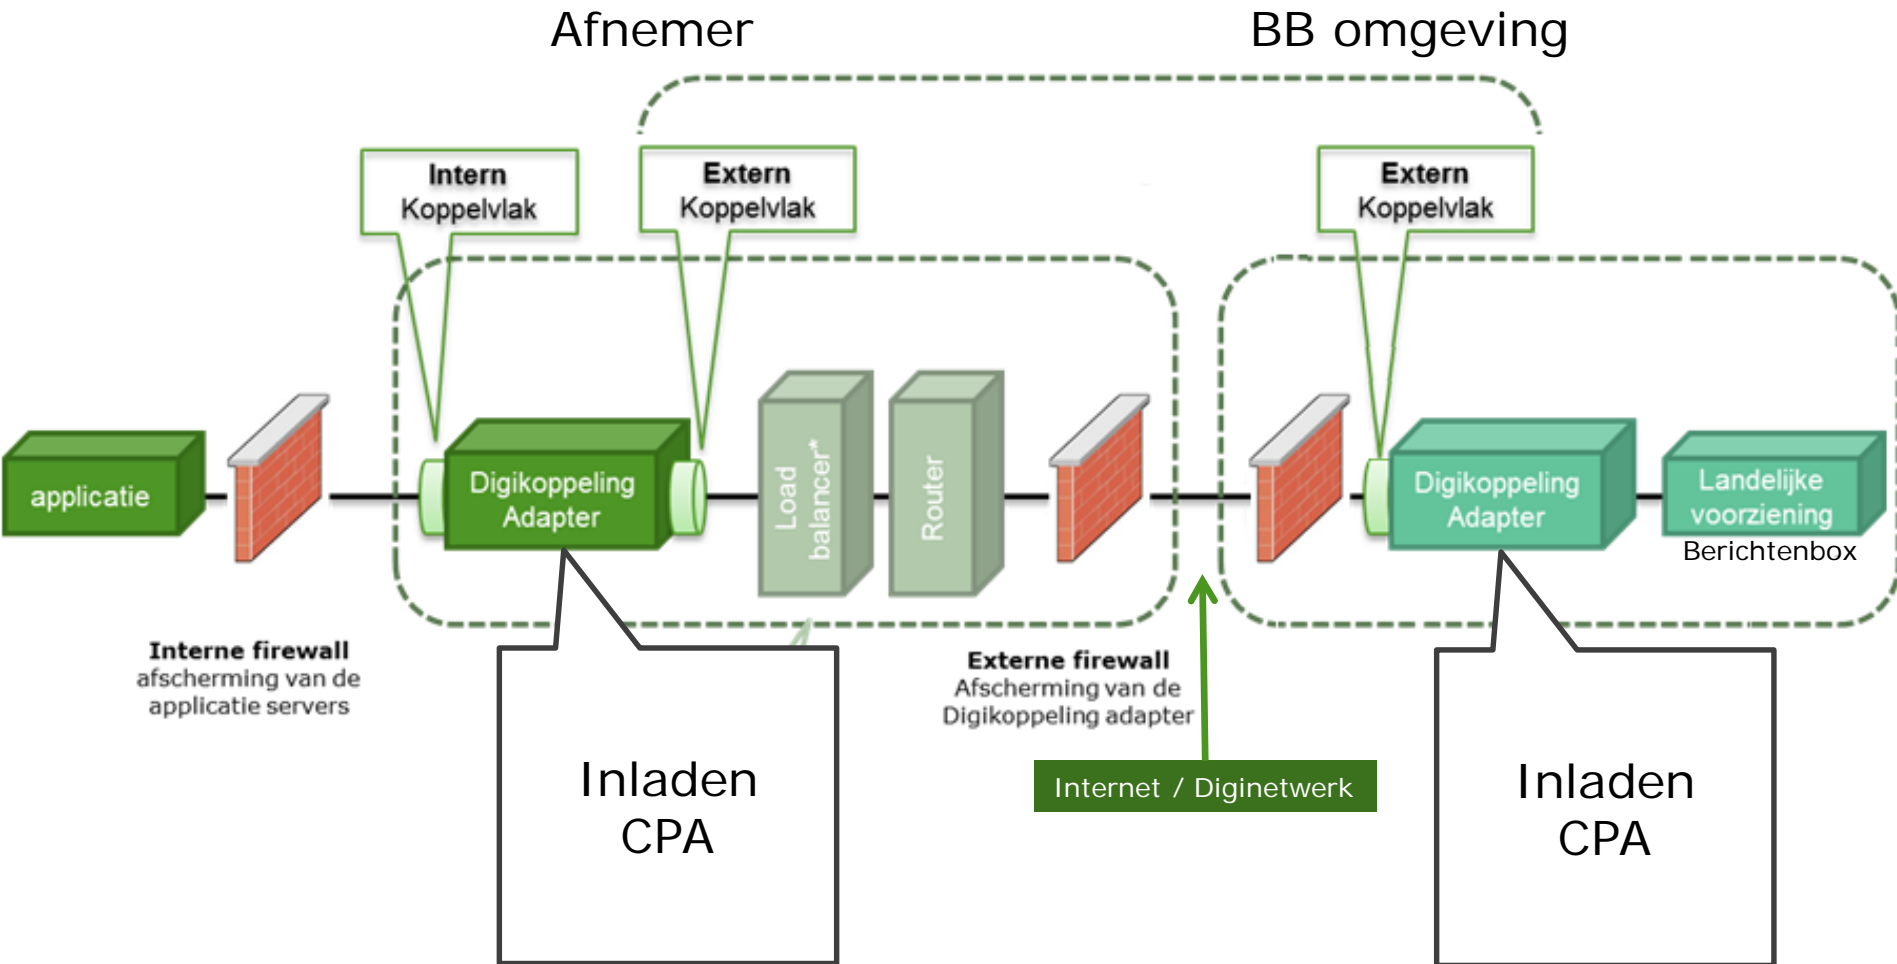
Afnemer

BB omgeving

Intern Koppelvlak

Extern Koppelvlak

Extern Koppelvlak

applicatie

Digikoppeling Adapter

Load balancer*

Router

Digikoppeling Adapter

Landelijke voorziening

Berichtenbox

Interne firewall
afscherming van de applicatie servers

Inladen CPA

Externe firewall
Afscherming van de Digikoppeling adapter

Internet / Diginetwerk

Inladen CPA